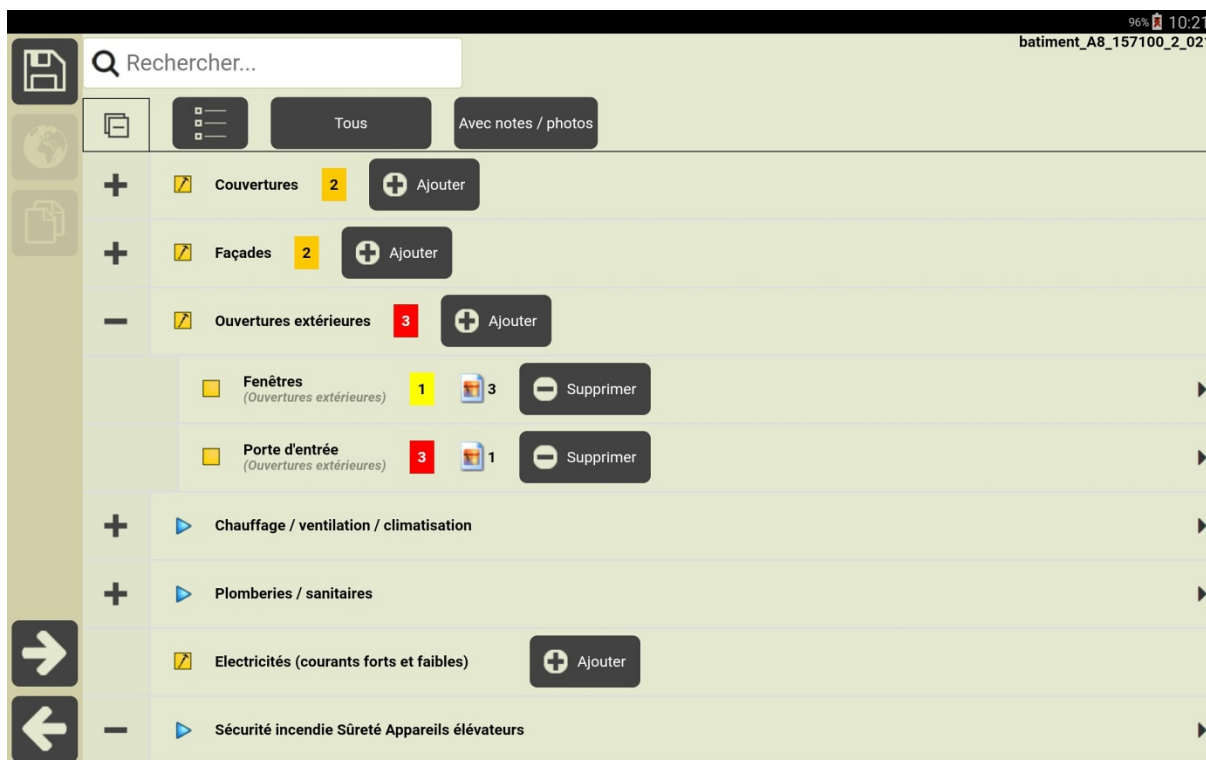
96% 10:21
batiment_A8_157100_2_02

Rechercher...

Tous

Avec notes / photos

Couvertures 2 Ajouter

Façades 2 Ajouter

Ouvertures extérieures 3 Ajouter

Fenêtres
(Ouvertures extérieures) 1 3 Supprimer

Porte d'entrée
(Ouvertures extérieures) 3 1 Supprimer

Chauffage / ventilation / climatisation

Plomberies / sanitaires

Electricités (courants forts et faibles) Ajouter

Sécurité incendie Sûreté Appareils élévateurs